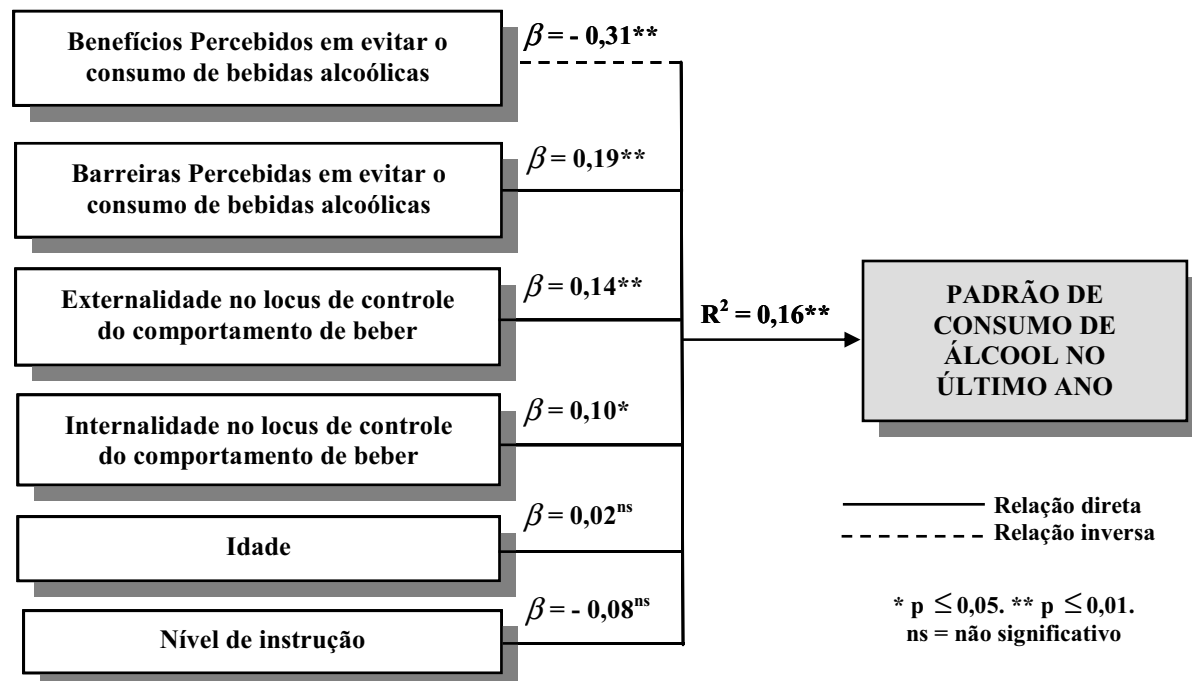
Benefícios Percebidos em evitar o consumo de bebidas alcoólicas

$\beta$ = - 0,31**

Barreiras Percebidas em evitar o consumo de bebidas alcoólicas

$\beta$ = 0,19**

Externalidade no locus de controle do comportamento de beber

$\beta$ = 0,14**

Internalidade no locus de controle do comportamento de beber

$\beta$ = 0,10*

Idade

$\beta$ = 0,02$^{ns}$

Nível de instrução

$\beta$ = - 0,08$^{ns}$

$R^2$ = 0,16**

PADRÃO DE CONSUMO DE ÁLCOOL NO ÚLTIMO ANO

Relação direta
Relação inversa

* p $\leq$ 0,05. ** p $\leq$ 0,01.
ns = não significativo